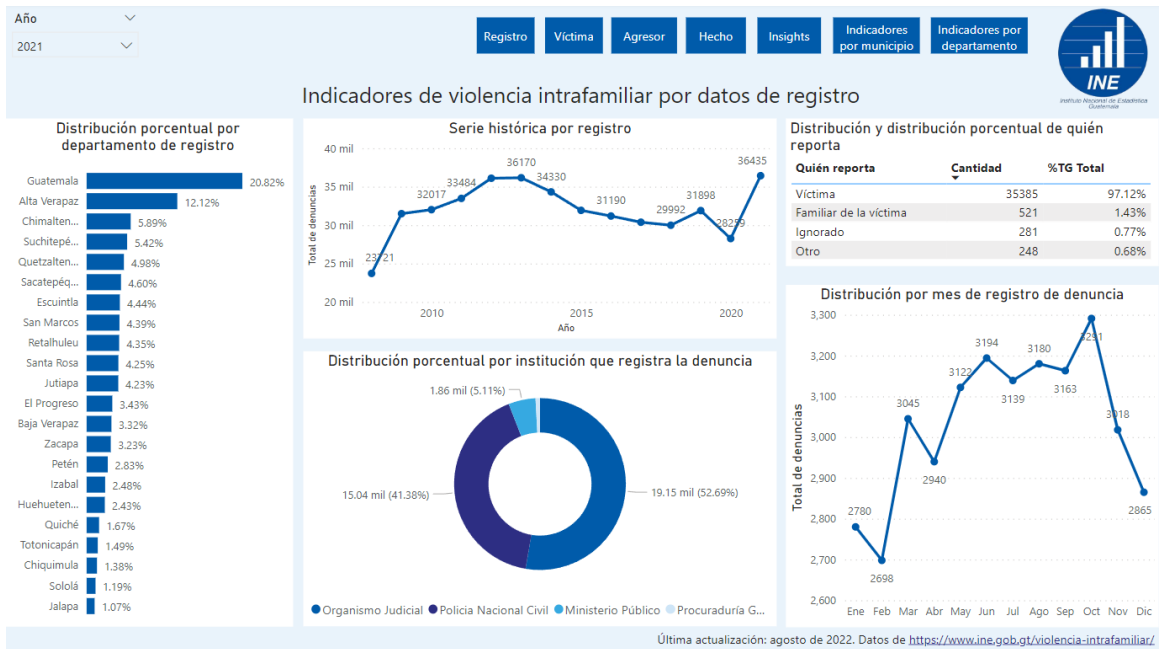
Año
2021

Registro | Víctima | Agresor | Hecho | Insights | Indicadores por municipio | Indicadores por departamento

INE
Instituto Nacional de Estadística Guatemala

Indicadores de violencia intrafamiliar por datos de registro

Distribución porcentual por departamento de registro

| Departamento | % |
|---|---|
| Guatemala | 20.82% |
| Alta Verapaz | 12.12% |
| Chimalten... | 5.89% |
| Suchitepé... | 5.42% |
| Quetzalten... | 4.98% |
| Sacatepéq... | 4.60% |
| Escuintla | 4.44% |
| San Marcos | 4.39% |
| Retalhuleu | 4.35% |
| Santa Rosa | 4.25% |
| Jutiapa | 4.23% |
| El Progreso | 3.43% |
| Baja Verapaz | 3.32% |
| Zacapa | 3.23% |
| Petén | 2.83% |
| Izabal | 2.48% |
| Huehueten... | 2.43% |
| Quiché | 1.67% |
| Totonicapán | 1.49% |
| Chiquimula | 1.38% |
| Sololá | 1.19% |
| Jalapa | 1.07% |

Serie histórica por registro
40 mil
35 mil
30 mil
25 mil
20 mil
Total de denuncias
23721, 32017, 33484, 36170, 34330, 31190, 29992, 31898, 28259, 36435
2010
2015
2020
Año

Distribución y distribución porcentual de quién reporta

| Quién reporta | Cantidad | %TG Total |
|---|---|---|
| Víctima | 35385 | 97.12% |
| Familiar de la víctima | 521 | 1.43% |
| Ignorado | 281 | 0.77% |
| Otro | 248 | 0.68% |

Distribución porcentual por institución que registra la denuncia
1.86 mil (5.11%)
15.04 mil (41.38%)
19.15 mil (52.69%)
Organismo Judicial
Policía Nacional Civil
Ministerio Público
Procuraduría G...

Distribución por mes de registro de denuncia
3,300
3,200
3,100
3,000
2,900
2,800
2,700
2,600
Total de denuncias
2780, 2698, 3045, 2940, 3122, 3194, 3139, 3180, 3163, 3291, 3018, 2865
Ene Feb Mar Abr May Jun Jul Ago Sep Oct Nov Dic

Última actualización: agosto de 2022. Datos de https://www.ine.gob.gt/violencia-intrafamiliar/